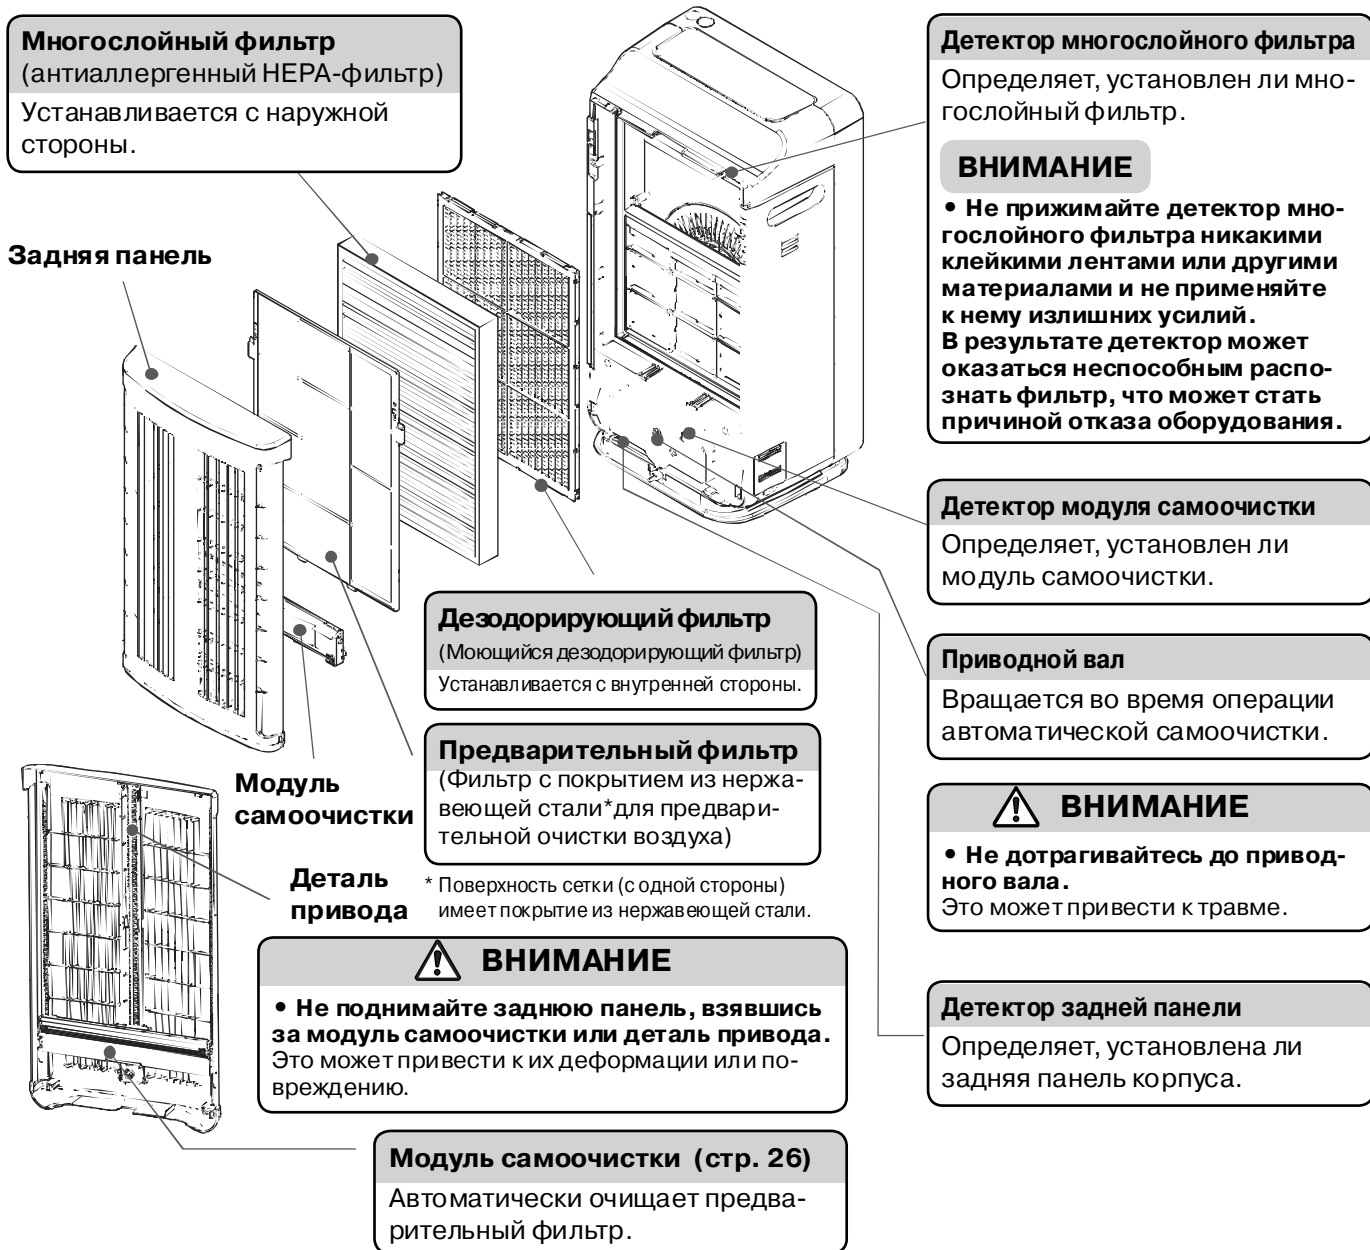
Многослойный фильтр
(антиаллергенный HEPA-фильтр)
Устанавливается с наружной стороны.

Задняя панель

Детектор многослойного фильтра
Определяет, установлен ли многослойный фильтр.

ВНИМАНИЕ
• Не прижимайте детектор многослойного фильтра никакими клейкими лентами или другими материалами и не применяйте к нему излишних усилий.
В результате детектор может оказаться неспособным распознать фильтр, что может стать причиной отказа оборудования.

Детектор модуля самоочистки
Определяет, установлен ли модуль самоочистки.

Дезодорирующий фильтр
(Моющийся дезодорирующий фильтр)
Устанавливается с внутренней стороны.

Приводной вал
Вращается во время операции автоматической самоочистки.

Предварительный фильтр
(Фильтр с покрытием из нержавеющей стали*для предварительной очистки воздуха)

Модуль самоочистки

Деталь привода

* Поверхность сетки (с одной стороны) имеет покрытие из нержавеющей стали.

ВНИМАНИЕ
• Не дотрагивайтесь до приводного вала.
Это может привести к травме.

ВНИМАНИЕ
• Не поднимайте заднюю панель, взявшись за модуль самоочистки или деталь привода.
Это может привести к их деформации или повреждению.

Детектор задней панели
Определяет, установлена ли задняя панель корпуса.

Модуль самоочистки (стр. 26)
Автоматически очищает предварительный фильтр.